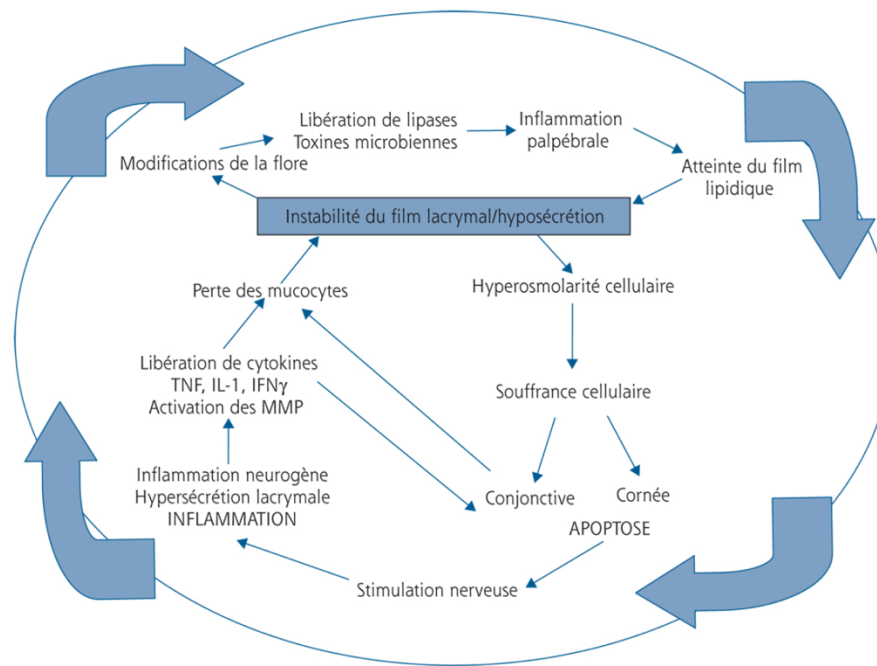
Libération de lipases
Toxines microbiennes

Inflammation palpébrale

Modifications de la flore

Atteinte du film lipidique

Instabilité du film lacrymal/hyposécrétion

Perte des mucocytes

Hyperosmolarité cellulaire

Libération de cytokines
TNF, IL-1, IFNγ
Activation des MMP

Souffrance cellulaire

Inflammation neurogène
Hypersécrétion lacrymale
INFLAMMATION

Conjonctive

Cornée

APOPTOSE

Stimulation nerveuse